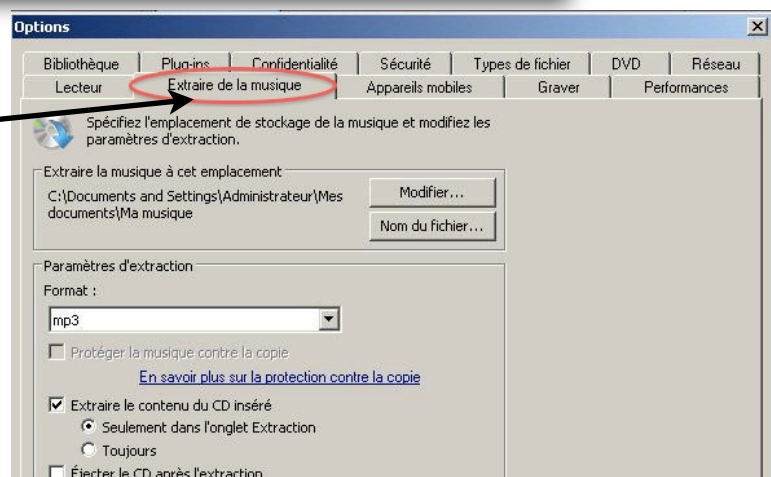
Options

Bibliothèque | Plug-ins | Confidentialité | Sécurité | Types de fichier | DVD | Réseau
Lecteur | Extraire de la musique | Appareils mobiles | Graver | Performances

Spécifiez l'emplacement de stockage de la musique et modifiez les paramètres d'extraction.

Extraire la musique à cet emplacement
C:\Documents and Settings\Administrateur\Mes documents\Ma musique
Modifier...
Nom du fichier...

Paramètres d'extraction
Format :
mp3
Protéger la musique contre la copie
En savoir plus sur la protection contre la copie
Extraire le contenu du CD inséré
Seulement dans l'onglet Extraction
Toujours
Éjecter le CD après l'extraction